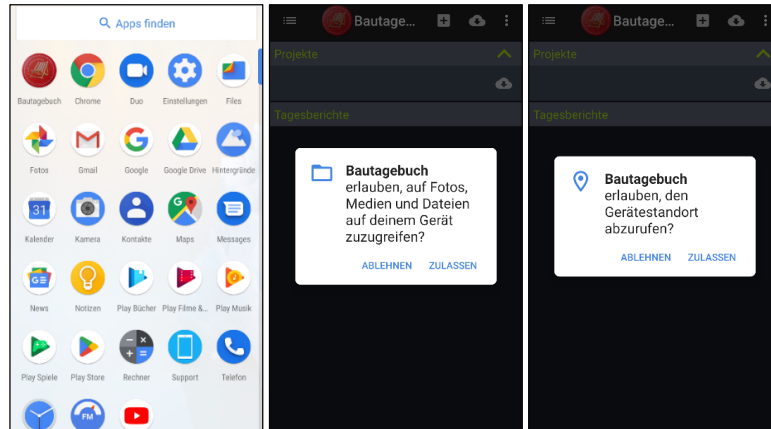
Apps finden

Bautagebuch
Chrome
Duo
Einstellungen
Files
Fotos
Gmail
Google
Google Drive
Hintergründe
Kalender
Kamera
Kontakte
Maps
Messages
News
Notizen
Play Bücher
Play Filme &...
Play Musik
Play Spiele
Play Store
Rechner
Support
Telefon

Bautage...
Projekte
Tagesberichte

**Bautagebuch** erlauben, auf Fotos, Medien und Dateien auf deinem Gerät zuzugreifen?

ABLEHNEN ZULASSEN

Bautage...
Projekte
Tagesberichte

**Bautagebuch** erlauben, den Gerätestandort abzurufen?

ABLEHNEN ZULASSEN